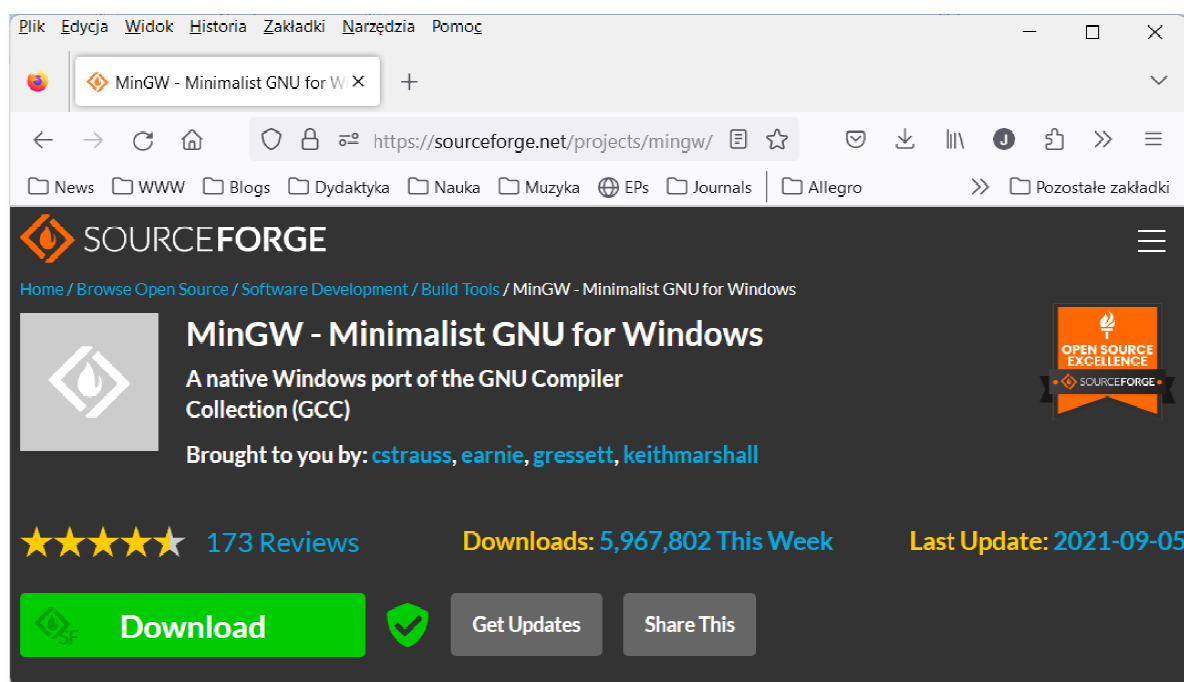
Plik Edycja Widok Historia Zakładki Narzędzia Pomoc

MinGW - Minimalist GNU for W ×

https://sourceforge.net/projects/mingw/

News WWW Blogs Dydaktyka Nauka Muzyka EPs Journals Allegro Pozostałe zakładki

SOURCEFORGE

Home / Browse Open Source / Software Development / Build Tools / MinGW - Minimalist GNU for Windows

MinGW - Minimalist GNU for Windows

A native Windows port of the GNU Compiler Collection (GCC)

Brought to you by: cstrauss, earnie, gressett, keithmarshall

OPEN SOURCE EXCELLENCE SOURCEFORGE

173 Reviews

Downloads: 5,967,802 This Week

Last Update: 2021-09-05

Download

Get Updates

Share This